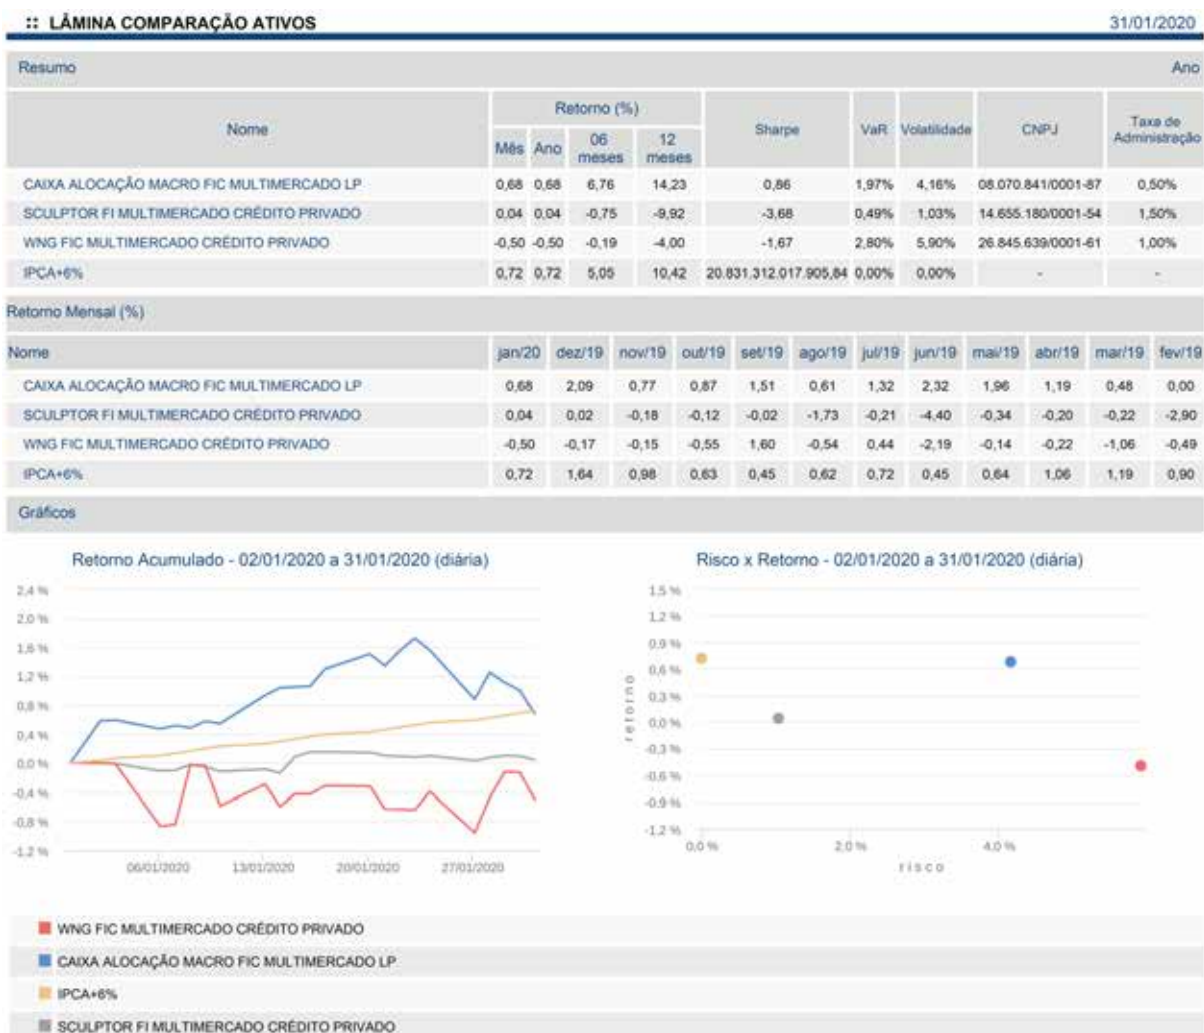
:: LÂMINA COMPARAÇÃO ATIVOS

31/01/2020

Resumo

Ano

| Nome | Retorno (%) Mês | Ano | 06 meses | 12 meses | Sharpe | VaR | Volatilidade | CNPJ | Taxa de Administração |
|---|---|---|---|---|---|---|---|---|---|
| CAIXA ALOCAÇÃO MACRO FIC MULTIMERCADO LP | 0,68 | 0,68 | 6,76 | 14,23 | 0,86 | 1,97% | 4,16% | 08.070.841/0001-87 | 0,50% |
| SCULPTOR FI MULTIMERCADO CRÉDITO PRIVADO | 0,04 | 0,04 | -0,75 | -9,92 | -3,68 | 0,49% | 1,03% | 14.655.180/0001-54 | 1,50% |
| WNG FIC MULTIMERCADO CRÉDITO PRIVADO | -0,50 | -0,50 | -0,19 | -4,00 | -1,67 | 2,80% | 5,90% | 26.845.639/0001-61 | 1,00% |
| IPCA+6% | 0,72 | 0,72 | 5,05 | 10,42 | 20.831.312.017.905,84 | 0,00% | 0,00% | - | - |

Retorno Mensal (%)

| Nome | jan/20 | dez/19 | nov/19 | out/19 | set/19 | ago/19 | jul/19 | jun/19 | mai/19 | abr/19 | mar/19 | fev/19 |
|---|---|---|---|---|---|---|---|---|---|---|---|---|
| CAIXA ALOCAÇÃO MACRO FIC MULTIMERCADO LP | 0,68 | 2,09 | 0,77 | 0,87 | 1,51 | 0,61 | 1,32 | 2,32 | 1,96 | 1,19 | 0,48 | 0,00 |
| SCULPTOR FI MULTIMERCADO CRÉDITO PRIVADO | 0,04 | 0,02 | -0,18 | -0,12 | -0,02 | -1,73 | -0,21 | -4,40 | -0,34 | -0,20 | -0,22 | -2,90 |
| WNG FIC MULTIMERCADO CRÉDITO PRIVADO | -0,50 | -0,17 | -0,15 | -0,55 | 1,60 | -0,54 | 0,44 | -2,19 | -0,14 | -0,22 | -1,06 | -0,49 |
| IPCA+6% | 0,72 | 1,64 | 0,98 | 0,63 | 0,45 | 0,62 | 0,72 | 0,45 | 0,64 | 1,06 | 1,19 | 0,90 |

Gráficos

Retorno Acumulado - 02/01/2020 a 31/01/2020 (diária)

2,4 %
2,0 %
1,6 %
1,2 %
0,8 %
0,4 %
0,0 %
-0,4 %
-0,8 %
-1,2 %
06/01/2020
13/01/2020
20/01/2020
27/01/2020

Risco x Retorno - 02/01/2020 a 31/01/2020 (diária)

1,5 %
1,2 %
0,9 %
0,6 %
0,3 %
0,0 %
-0,3 %
-0,6 %
-0,9 %
-1,2 %
retorno
0,0 %
2,0 %
4,0 %
risco

WNG FIC MULTIMERCADO CRÉDITO PRIVADO
CAIXA ALOCAÇÃO MACRO FIC MULTIMERCADO LP
IPCA+6%
SCULPTOR FI MULTIMERCADO CRÉDITO PRIVADO